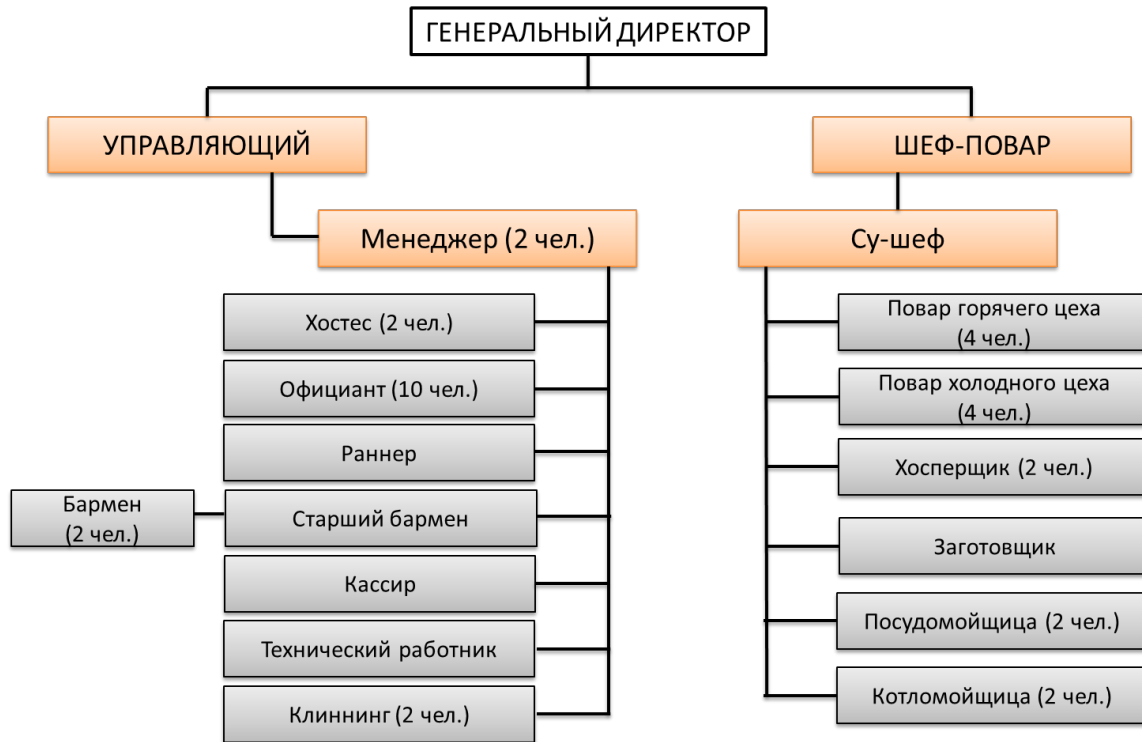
ГЕНЕРАЛЬНЫЙ ДИРЕКТОР

УПРАВЛЯЮЩИЙ

ШЕФ-ПОВАР

Менеджер (2 чел.)

Су-шеф

Хостес (2 чел.)

Официант (10 чел.)

Раннер

Бармен (2 чел.)

Старший бармен

Кассир

Технический работник

Клиннинг (2 чел.)

Повар горячего цеха (4 чел.)

Повар холодного цеха (4 чел.)

Хосперщик (2 чел.)

Заготовщик

Посудомойщица (2 чел.)

Котломойщица (2 чел.)